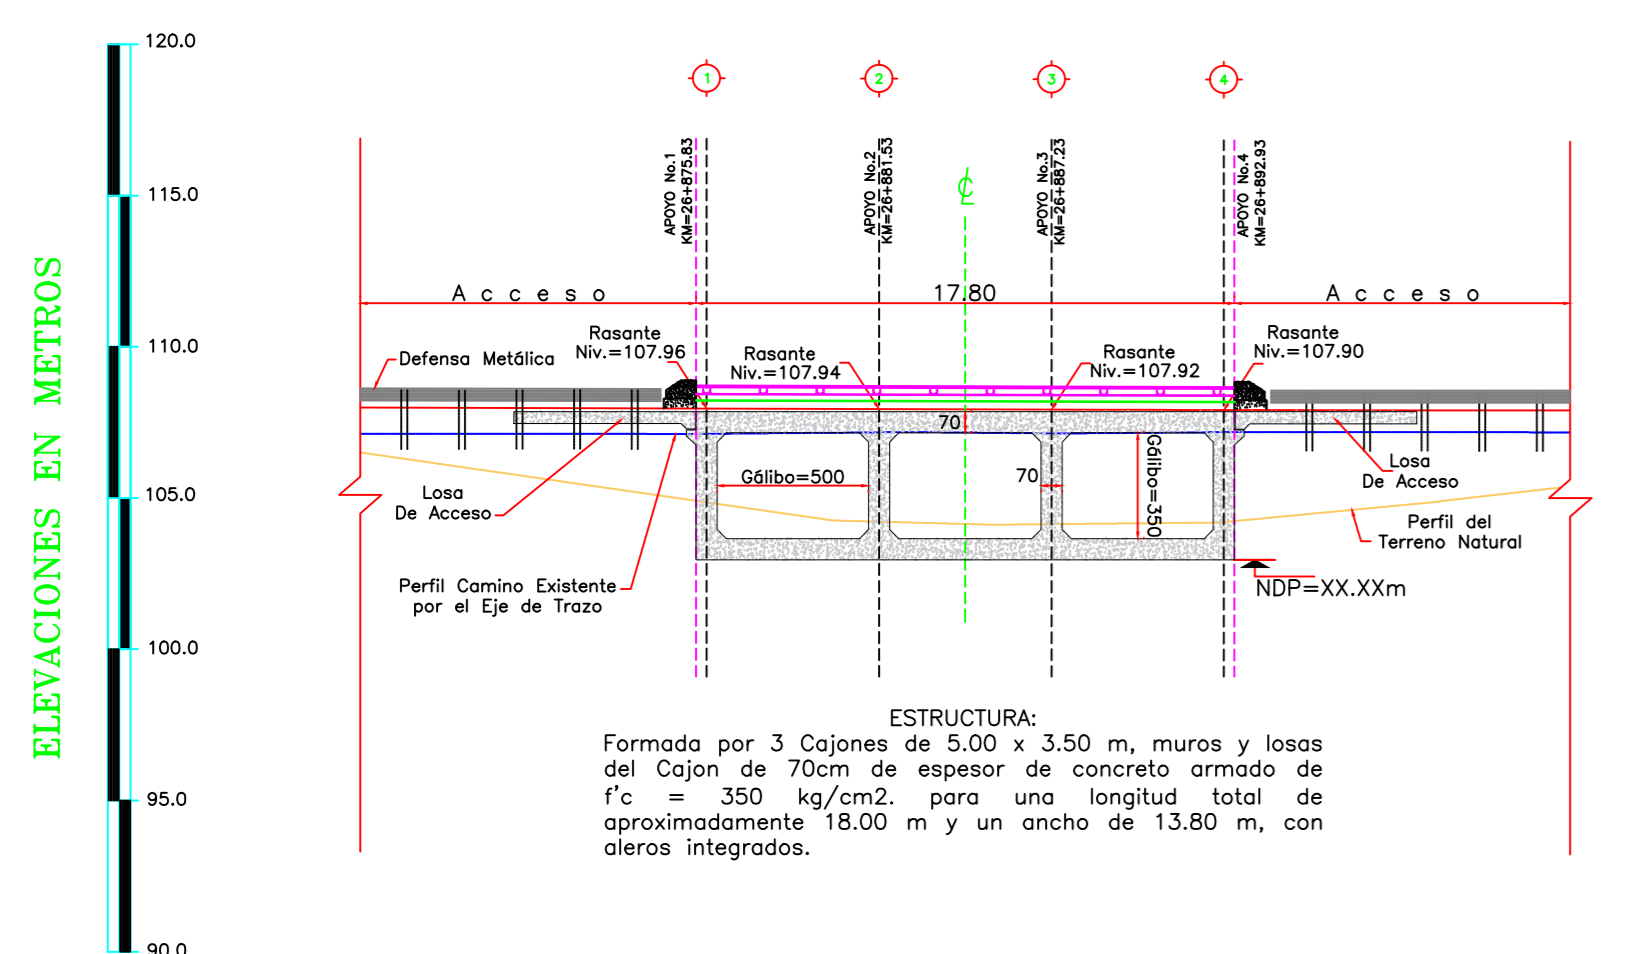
ELEVACIONES EN METROS

120.0
115.0
110.0
105.0
100.0
95.0
90.0

1
2
3
4

APOYO No.1
KM=26+875.83

APOYO No.2
KM=26+881.53

APOYO No.3
KM=26+887.23

APOYO No.4
KM=26+892.93

℄

Acceso
17.80
Acceso

Rasante
Niv.=107.96

Rasante
Niv.=107.94

Rasante
Niv.=107.92

Rasante
Niv.=107.90

Defensa Metálica

70

Gálibo=500

70

Gálibo=350

Losa
De Acceso

Losa
De Acceso

Perfil del
Terreno Natural

Perfil Camino Existente
por el Eje de Trazo

NDP=XX.XXm

ESTRUCTURA:
Formada por 3 Cajones de 5.00 x 3.50 m, muros y losas del Cajon de 70cm de espesor de concreto armado de f'c = 350 kg/cm2. para una longitud total de aproximadamente 18.00 m y un ancho de 13.80 m, con aleros integrados.